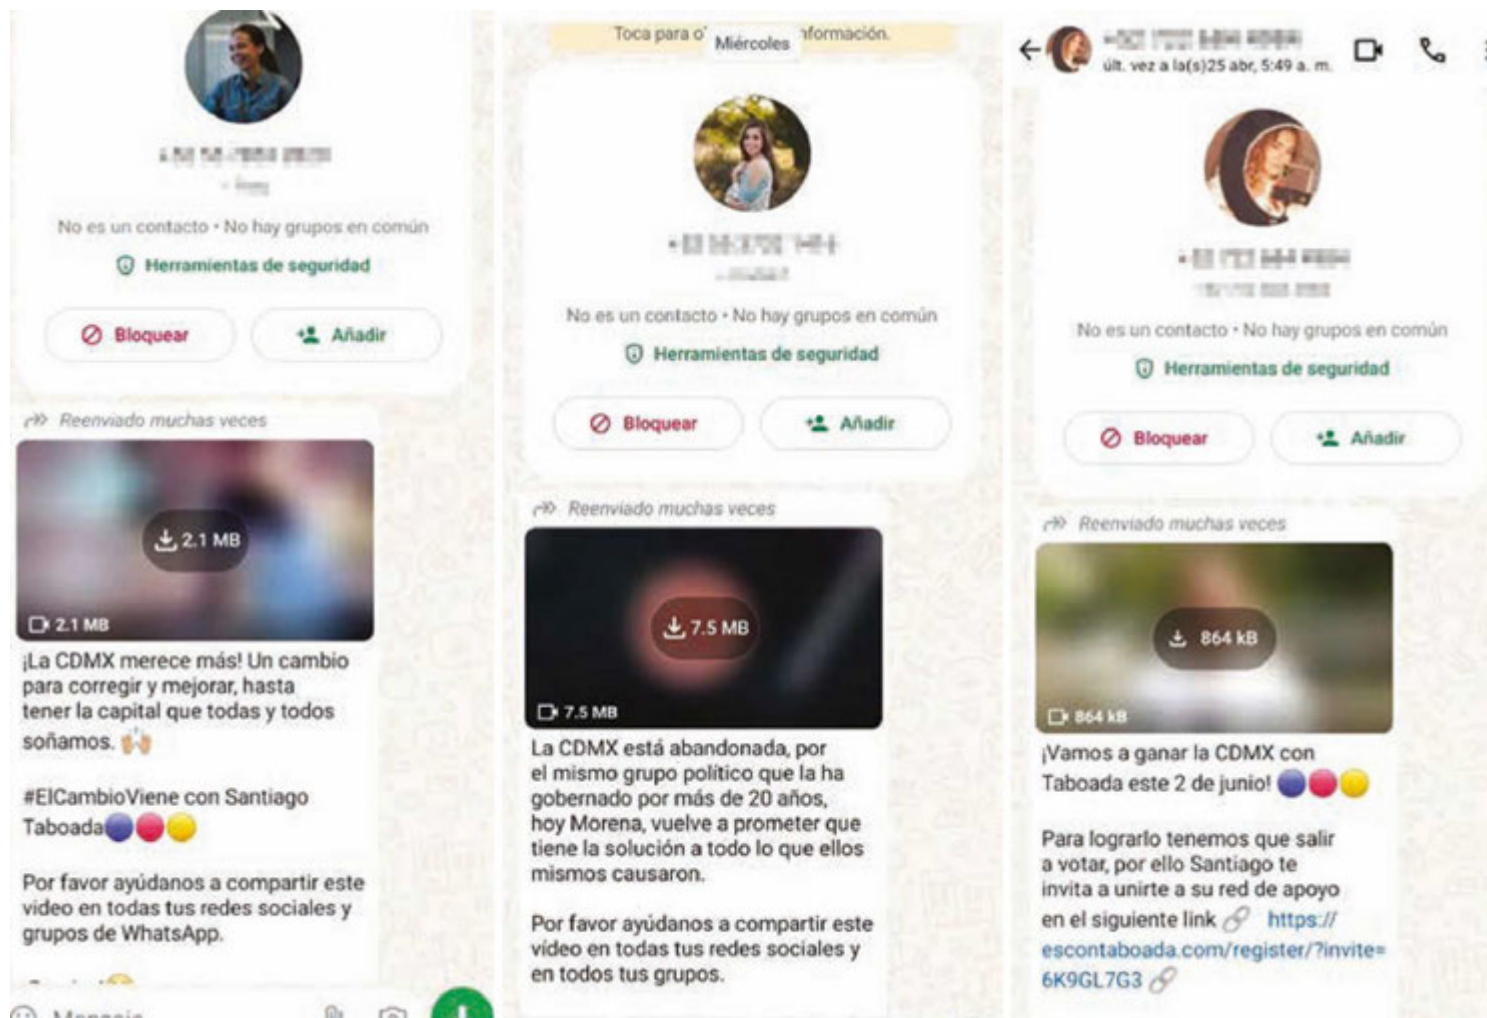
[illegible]
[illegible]
No es un contacto • No hay grupos en común
Herramientas de seguridad
Bloquear
Añadir
Reenviado muchas veces
2.1 MB
2.1 MB
¡La CDMX merece más! Un cambio para corregir y mejorar, hasta tener la capital que todas y todos soñamos.

#ElCambioViene con Santiago Taboada

Por favor ayúdanos a compartir este video en todas tus redes sociales y grupos de WhatsApp.

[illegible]
Mensaje

Toca para o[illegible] Miércoles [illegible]nformación.
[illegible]
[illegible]
No es un contacto • No hay grupos en común
Herramientas de seguridad
Bloquear
Añadir
Reenviado muchas veces
7.5 MB
7.5 MB
La CDMX está abandonada, por el mismo grupo político que la ha gobernado por más de 20 años, hoy Morena, vuelve a prometer que tiene la solución a todo lo que ellos mismos causaron.

Por favor ayúdanos a compartir este video en todas tus redes sociales y en todos tus grupos.

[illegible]
últ. vez a la(s)25 abr, 5:49 a. m.
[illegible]
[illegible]
No es un contacto • No hay grupos en común
Herramientas de seguridad
Bloquear
Añadir
Reenviado muchas veces
864 kB
864 kB
¡Vamos a ganar la CDMX con Taboada este 2 de junio!

Para lograrlo tenemos que salir a votar, por ello Santiago te invita a unirte a su red de apoyo en el siguiente link https://escontaboada.com/register/?invite=6K9GL7G3